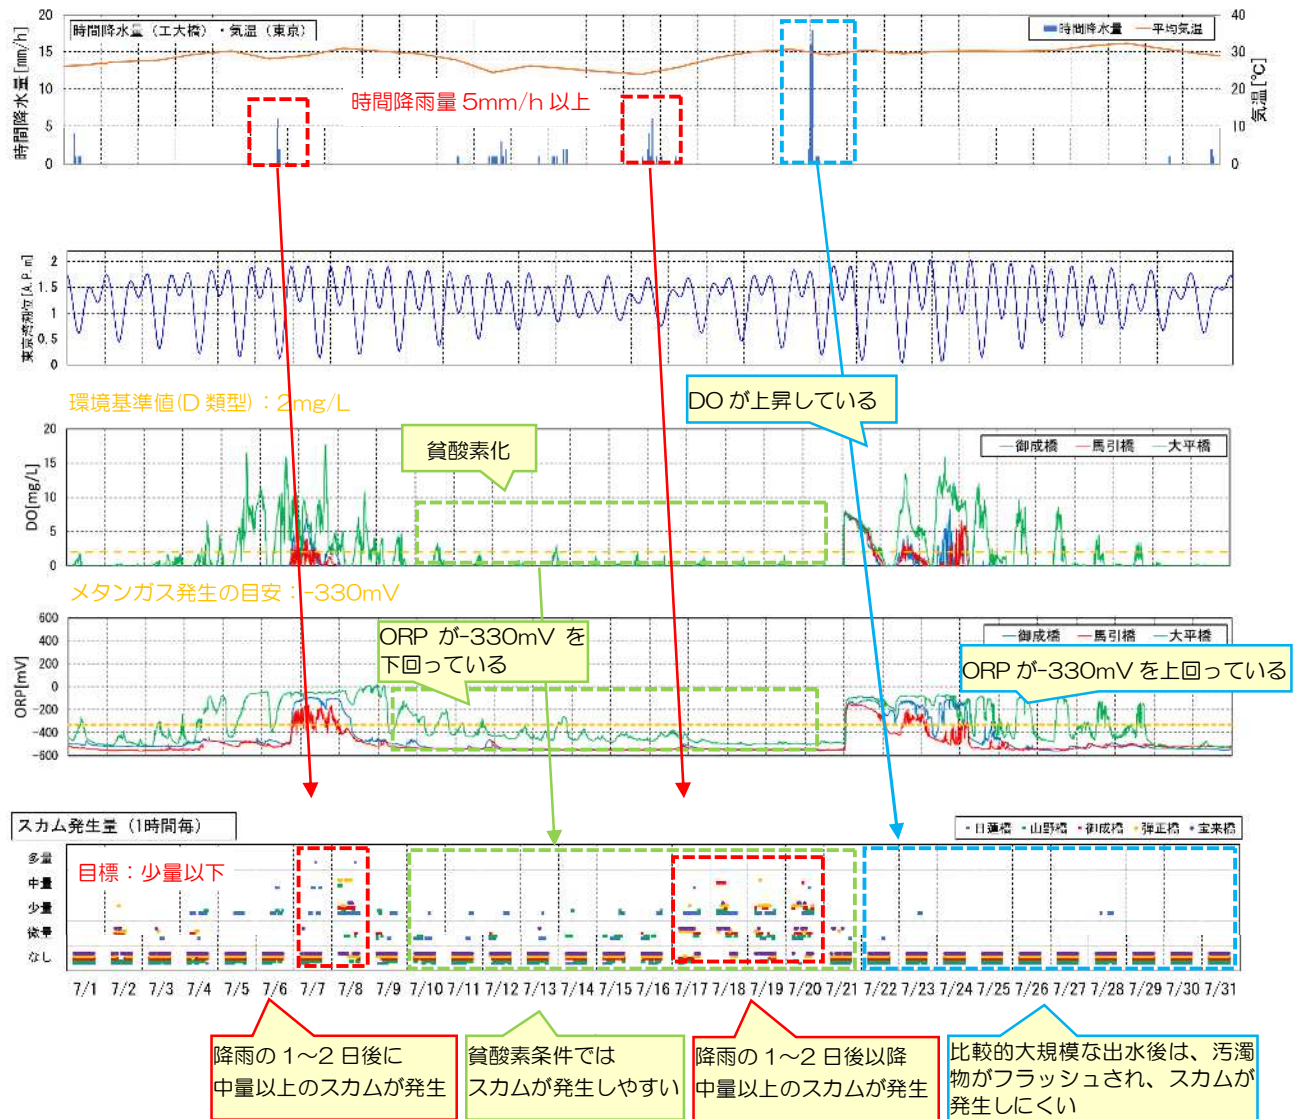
時間降水量（工大橋）・気温（東京）
時間降水量　平均気温
20
15
10
5
0
時間降水量[mm/h]
40
30
20
10
0
気温[℃]
時間降雨量 5mm/h 以上

2
1.5
1
0.5
0
東京湾潮位[A.P.m]

環境基準値(D 類型)：2mg/L
DO が上昇している
貧酸素化
御成橋　馬引橋　大平橋
20
15
10
5
0
DO[mg/L]

メタンガス発生の目安：-330mV
ORP が-330mV を下回っている
御成橋　馬引橋　大平橋
ORP が-330mV を上回っている
600
400
200
0
-200
-400
-600
ORP[mV]

スカム発生量（1時間毎）
日蓮橋　山野橋　御成橋　弾正橋　宝来橋
多量
中量
少量
微量
なし
目標：少量以下
7/1 7/2 7/3 7/4 7/5 7/6 7/7 7/8 7/9 7/10 7/11 7/12 7/13 7/14 7/15 7/16 7/17 7/18 7/19 7/20 7/21 7/22 7/23 7/24 7/25 7/26 7/27 7/28 7/29 7/30 7/31

降雨の 1～2 日後に中量以上のスカムが発生

貧酸素条件ではスカムが発生しやすい

降雨の 1～2 日後以降中量以上のスカムが発生

比較的大規模な出水後は、汚濁物がフラッシュされ、スカムが発生しにくい